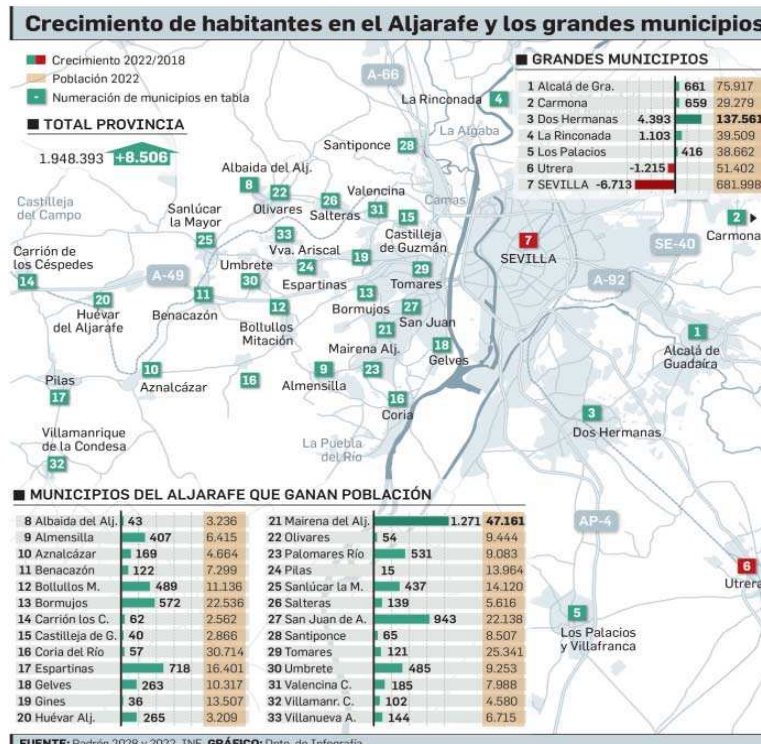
Crecimiento de habitantes en el Aljarafe y los grandes municipios

Crecimiento 2022/2018
Población 2022
Numeración de municipios en tabla

TOTAL PROVINCIA
1.948.393 +8.506

GRANDES MUNICIPIOS

| | | |
|---|---|---|
| 1 Alcalá de Gra. | 661 | 75.917 |
| 2 Carmona | 659 | 29.279 |
| 3 Dos Hermanas | 4.393 | 137.561 |
| 4 La Rinconada | 1.103 | 39.509 |
| 5 Los Palacios | 416 | 38.662 |
| 6 Utrera | -1.215 | 51.402 |
| 7 SEVILLA | -6.713 | 681.998 |

A-66
La Rinconada 4
La Algaba
Santiponce 28
Albaida del Alj. 8
22
Valencina
26
Castilleja del Campo
Sanlúcar la Mayor
Olivares
Salteras
31
Camas
15
Castilleja de Guzmán
25
33
Vva. Ariscal
19
7 SEVILLA
SE-40
2 Carmona
Carrión de los Céspedes
14
A-49
Umbrete
24
29
30
Espartinas
13
Tomares
A-92
20
Huevar del Aljarafe
11
Benacazón
12
Bollullos Mitación
Bormujos
27
21
San Juan
18
Gelves
1
Alcalá de Guadaíra
10
Aznalcázar
9
Mairena Alj.
23
Pilas
17
16
Almensilla
16
Coria
3
Dos Hermanas
Villamanrique de la Condesa
32
La Puebla del Río

MUNICIPIOS DEL ALJARAFE QUE GANAN POBLACIÓN

| | | |
|---|---|---|
| 8 Albaida del Alj. | 43 | 3.236 |
| 9 Almensilla | 407 | 6.415 |
| 10 Aznalcázar | 169 | 4.664 |
| 11 Benacazón | 122 | 7.299 |
| 12 Bollullos M. | 489 | 11.136 |
| 13 Bormujos | 572 | 22.536 |
| 14 Carrión los C. | 62 | 2.562 |
| 15 Castilleja de G. | 40 | 2.866 |
| 16 Coria del Río | 57 | 30.714 |
| 17 Espartinas | 718 | 16.401 |
| 18 Gelves | 263 | 10.317 |
| 19 Gines | 36 | 13.507 |
| 20 Huévar Alj. | 265 | 3.209 |

| | | |
|---|---|---|
| 21 Mairena del Alj. | 1.271 | 47.161 |
| 22 Olivares | 54 | 9.444 |
| 23 Palomares Río | 531 | 9.083 |
| 24 Pilas | 15 | 13.964 |
| 25 Sanlúcar la M. | 437 | 14.120 |
| 26 Salteras | 139 | 5.616 |
| 27 San Juan de A. | 943 | 22.138 |
| 28 Santiponce | 65 | 8.507 |
| 29 Tomares | 121 | 25.341 |
| 30 Umbrete | 485 | 9.253 |
| 31 Valencina C. | 185 | 7.988 |
| 32 Villamanr. C. | 102 | 4.580 |
| 33 Villanueva A. | 144 | 6.715 |

AP-4
6 Utrera
5
Los Palacios y Villafranca

FUENTE: Padrón 2028 y 2022. INE. GRÁFICO: Dpto. de Infografía